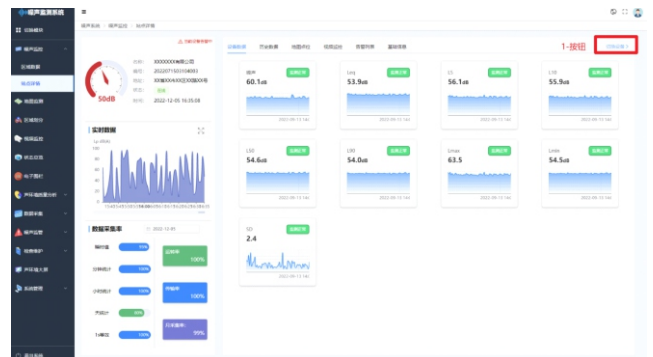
噪声监测系统

首页概览

噪声监控

实时监测

告警详情

地图监测

区域报告

预警监控

状态总览

电子围栏

声环境质量分析

数据采集

噪声监管

报表统计

声环境大屏

系统管理

噪声系统 / 噪声监控 / 告警详情

名称: XXXXXXXX有限公司

编号: 2022071501104091

地址: XXX省XX市XX区XX路XX号

状态: 在线

时间: 2022-12-05 16:35:08

50dB

实时数据

数据采集率

2022-12-05

实时数据 历史数据 报警统计 视频监控 告警列表 基础信息

1-按钮

添加设备

噪声 60.1dB

Leq 53.9dB

L5 56.1dB

L10 55.9dB

L50 54.6dB

L90 54.0dB

Lmax 63.5

Lmin 54.5dB

SD 2.4

100%

100%

99%